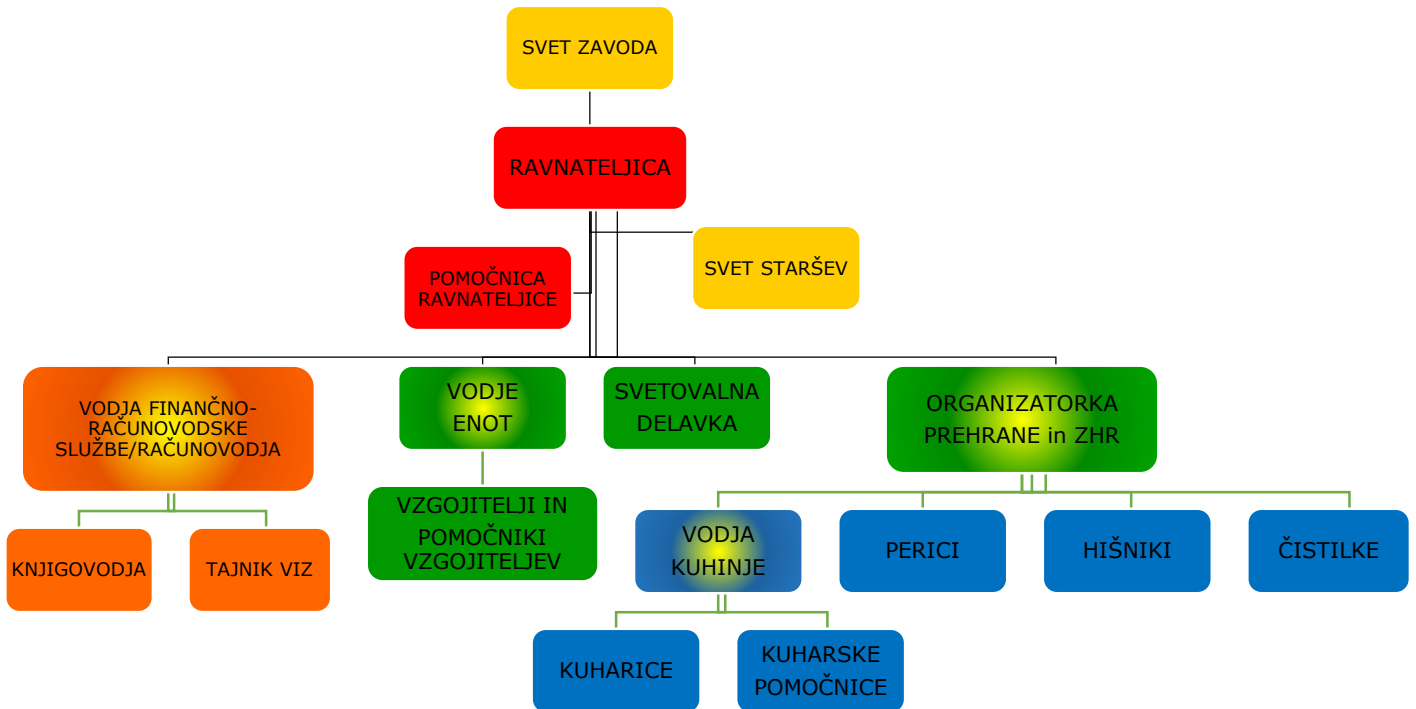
SVET ZAVODA

RAVNATELJICA

POMOČNICA RAVNATELJICE

SVET STARŠEV

VODJA FINANČNO-RAČUNOVODSKE SLUŽBE/RAČUNOVODJA

VODJE ENOT

SVETOVALNA DELAVKA

ORGANIZATORKA PREHRANE in ZHR

KNJIGOVODJA

TAJNIK VIZ

VZGOJITELJI IN POMOČNIKI VZGOJITELJEV

VODJA KUHINJE

PERICI

HIŠNIKI

ČISTILKE

KUHARICE

KUHARSKE POMOČNICE